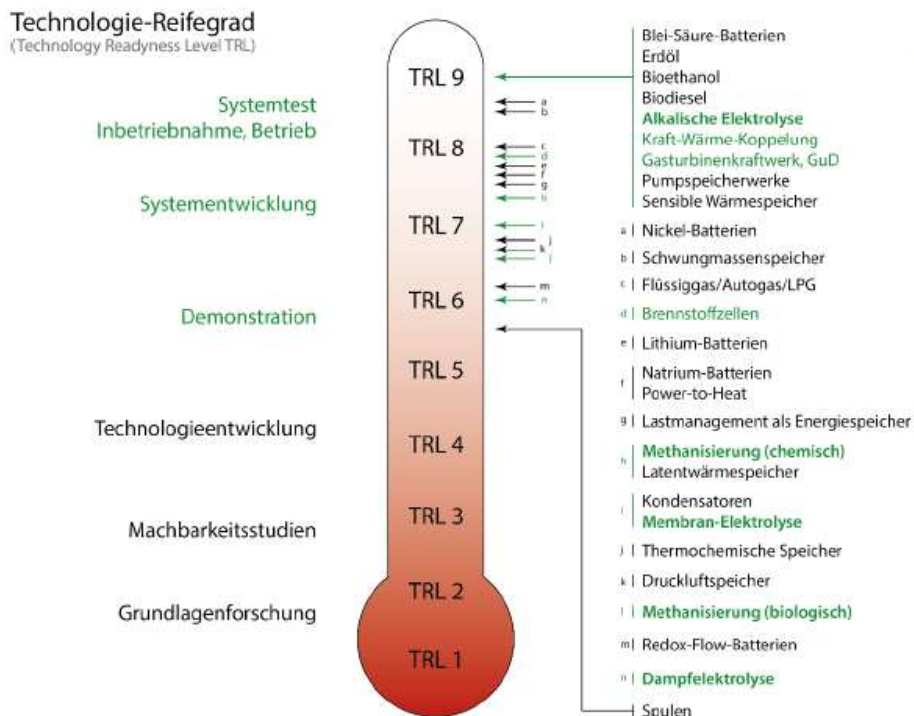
Technologie-Reifegrad
(Technology Readyness Level TRL)

Systemtest
Inbetriebnahme, Betrieb

Systementwicklung

Demonstration

Technologieentwicklung

Machbarkeitsstudien

Grundlagenforschung

TRL 9
TRL 8
TRL 7
TRL 6
TRL 5
TRL 4
TRL 3
TRL 2
TRL 1

a
b
c
d
e
f
g
h
i
j
k
l
m
n

Blei-Säure-Batterien
Erdöl
Bioethanol
Biodiesel
Alkalische Elektrolyse
Kraft-Wärme-Koppelung
Gasturbinenkraftwerk, GuD
Pumpspeicherwerke
Sensible Wärmespeicher

a | Nickel-Batterien
b | Schwungmassenspeicher
c | Flüssiggas/Autogas/LPG
d | Brennstoffzellen
e | Lithium-Batterien
f | Natrium-Batterien
Power-to-Heat
g | Lastmanagement als Energiespeicher
h | Methanisierung (chemisch)
Latentwärmespeicher
i | Kondensatoren
Membran-Elektrolyse
j | Thermochemische Speicher
k | Druckluftspeicher
l | Methanisierung (biologisch)
m | Redox-Flow-Batterien
n | Dampfelektrolyse
Spulen